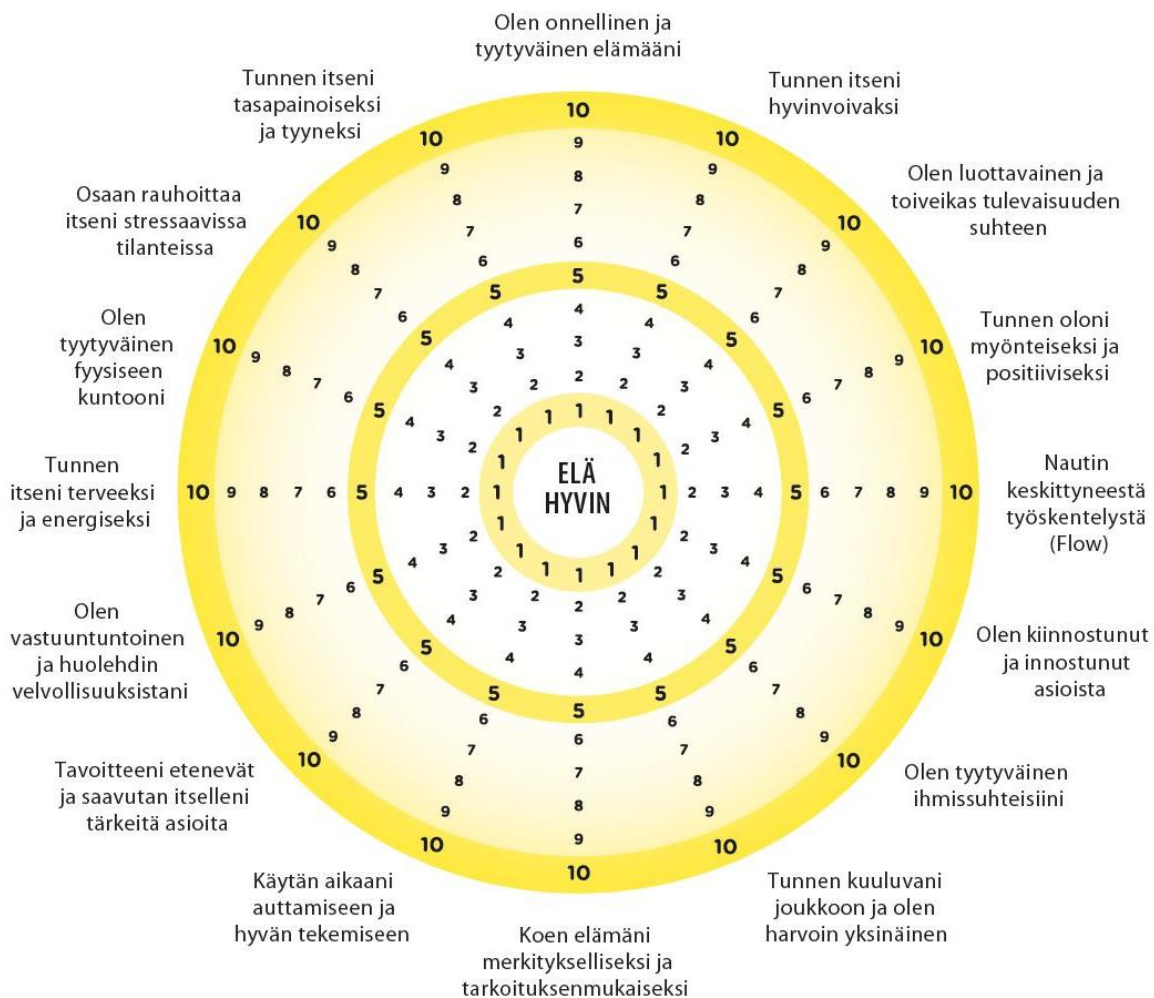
Olen onnellinen ja tyytyväinen elämääni

Tunnen itseni hyvinvoivaksi

Olen luottavainen ja toiveikas tulevaisuuden suhteen

Tunnen oloni myönteiseksi ja positiiviseksi

Nautin keskittyneestä työskentelystä (Flow)

Olen kiinnostunut ja innostunut asioista

Olen tyytyväinen ihmissuhteisiini

Tunnen kuuluvani joukkoon ja olen harvoin yksinäinen

Koen elämäni merkitykselliseksi ja tarkoituksenmukaiseksi

Käytän aikaani auttamiseen ja hyvän tekemiseen

Tavoitteeni etenevät ja saavutan itselleni tärkeitä asioita

Olen vastuuntuntoinen ja huolehdin velvollisuuksistani

Tunnen itseni terveeksi ja energiseksi

Olen tyytyväinen fyysiseen kuntooni

Osaan rauhoittaa itseni stressaavissa tilanteissa

Tunnen itseni tasapainoiseksi ja tyyneksi

ELÄ HYVIN

10 9 8 7 6 5 4 3 2 1 1 2 3 4 5 6 7 8 9 10